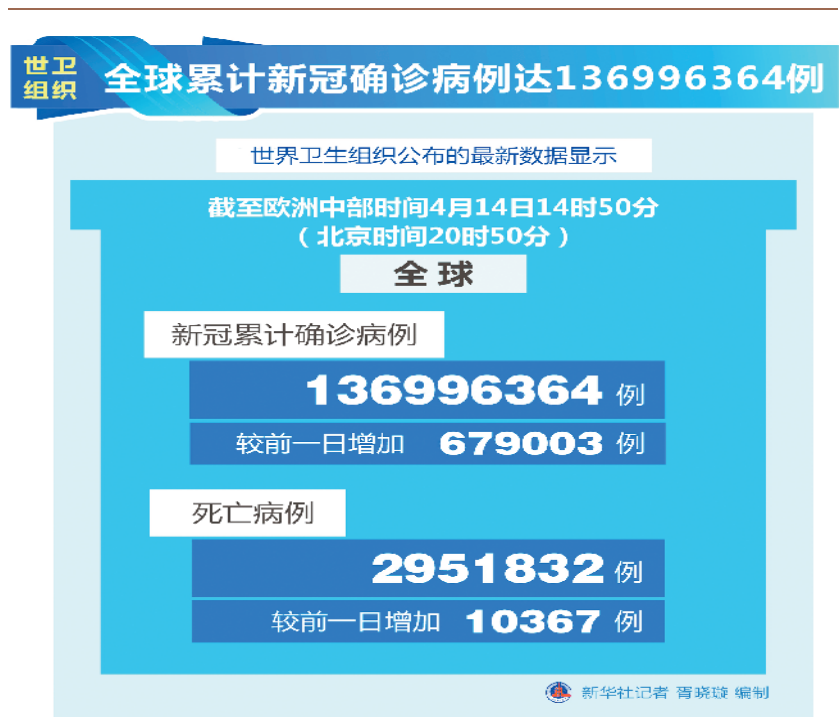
世卫组织 全球累计新冠确诊病例达136996364例

世界卫生组织公布的最新数据显示

截至欧洲中部时间4月14日14时50分
（北京时间20时50分）

全球

新冠累计确诊病例

136996364 例

较前一日增加 679003 例

死亡病例

2951832 例

较前一日增加 10367 例

新华社记者 胥晓璇 编制